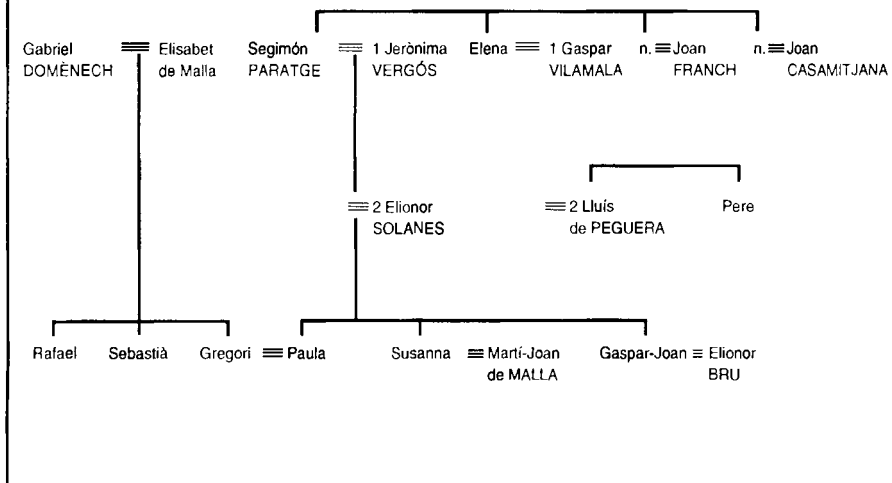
Gabriel DOMÈNECH ≡ Elisabet de Malla

Segimón PARATGE ≡ 1 Jerònima VERGÓS

≡ 2 Elionor SOLANES

Elena ≡ 1 Gaspar VILAMALA

≡ 2 Lluís de PEGUERA

Pere

n. ≡ Joan FRANCH

n. ≡ Joan CASAMITJANA

Rafael

Sebastià

Gregori ≡ Paula

Susanna ≡ Martí-Joan de MALLA

Gaspar-Joan ≡ Elionor BRU